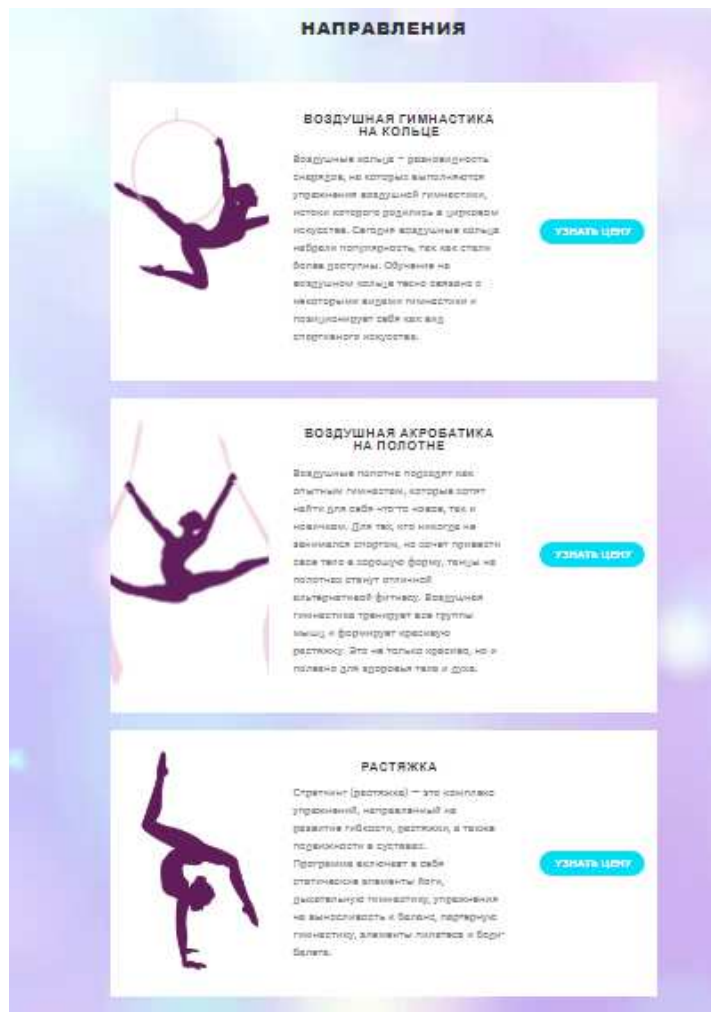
НАПРАВЛЕНИЯ

ВОЗДУШНАЯ ГИМНАСТИКА НА КОЛЬЦЕ

Воздушные кольца – разновидность снарядов, на которых выполняются упражнения воздушной гимнастики, истоки которого родились в цирковом искусстве. Сегодня воздушные кольца набрали популярность, так как стали более доступны. Обучение на воздушном кольце тесно связано с некоторыми видами гимнастики и позиционирует себя как вид спортивного искусства.

УЗНАТЬ ЦЕНУ

ВОЗДУШНАЯ АКРОБАТИКА НА ПОЛОТНЕ

Воздушные полотна подходят как опытным гимнастам, которые хотят найти для себя что-то новое, так и новичкам. Для тех, кто никогда не занимался спортом, но хочет привести свое тело в хорошую форму, танцы на полотнах станут отличной альтернативой фитнесу. Воздушная гимнастика тренирует все группы мышц и формирует красивую растяжку. Это не только красиво, но и полезно для здоровья тела и духа.

УЗНАТЬ ЦЕНУ

РАСТЯЖКА

Стретчинг (растяжка) — это комплекс упражнений, направленный на развитие гибкости, растяжки, а также подвижности в суставах. Программа включает в себя статические элементы йоги, дыхательную гимнастику, упражнения на выносливость и баланс, партерную гимнастику, элементы пилатеса и боди балета.

УЗНАТЬ ЦЕНУ